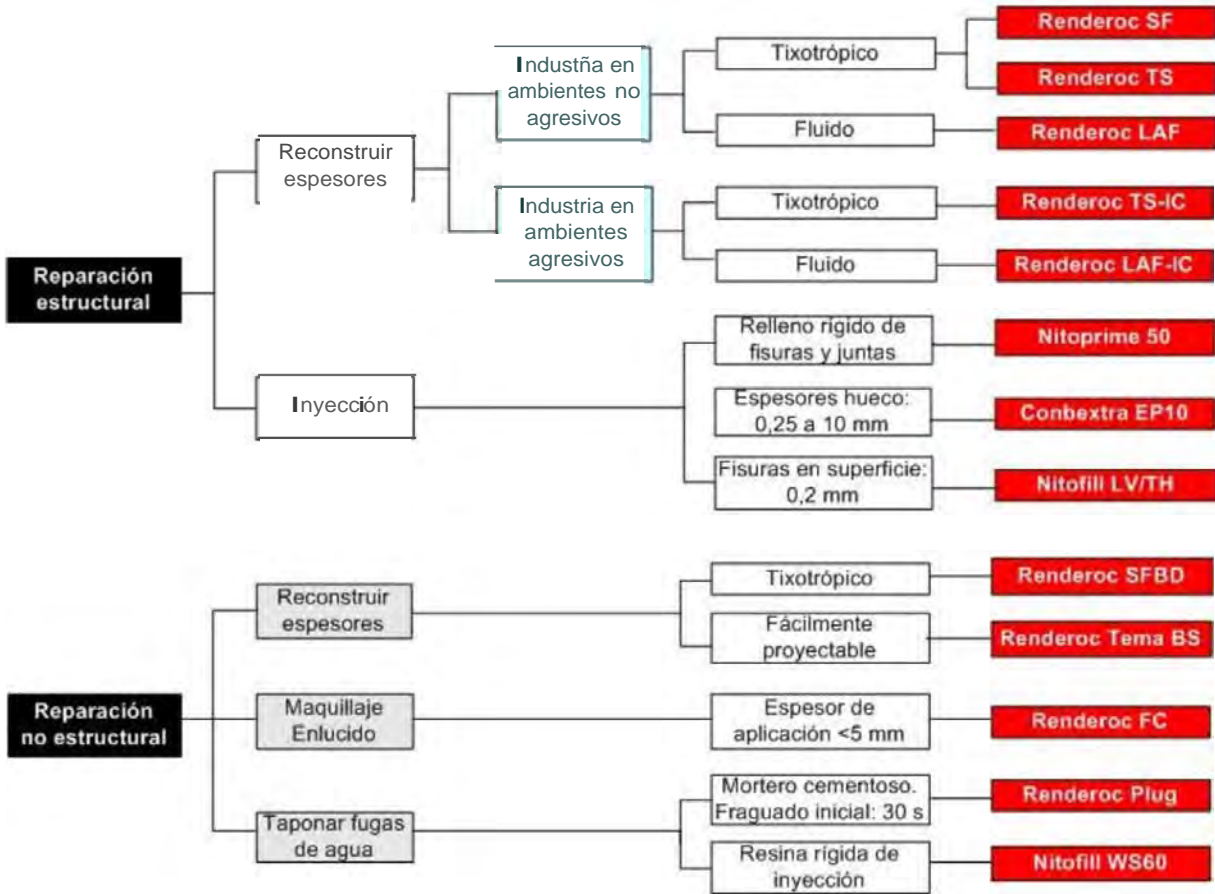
Reparación estructural

Reconstruir espesores

Industña en ambientes no agresivos

Tixotrópico

Renderoc SF

Renderoc TS

Fluido

Renderoc LAF

Industria en ambientes agresivos

Tixotrópico

Renderoc TS-IC

Fluido

Renderoc LAF-IC

Inyección

Relleno rígido de fisuras y juntas

Nitoprime 50

Espesores hueco: 0,25 a 10 mm

Conbextra EP10

Fisuras en superficie: 0,2 mm

Nitofill LV/TH

Reparación no estructural

Reconstruir espesores

Tixotrópico

Renderoc SFBD

Fácilmente proyectable

Renderoc Tema BS

Maquillaje Enlucido

Espesor de aplicación <5 mm

Renderoc FC

Taponar fugas de agua

Mortero cementoso. Fraguado inicial: 30 s

Renderoc Plug

Resina rígida de inyección

Nitofill WS60